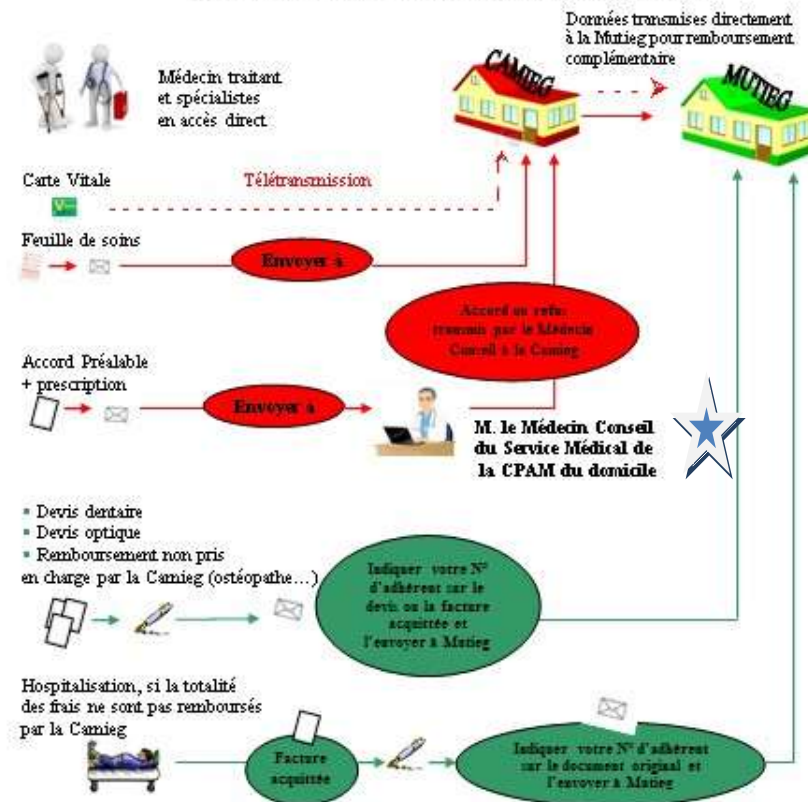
Données transmises directement à la Mutieg pour remboursement complémentaire

CAMIEG

MUTIEG

Médecin traitant et spécialistes en accès direct

Carte Vitale

Télétransmission

Feuille de soins

Envoyer à

Accord ou refus transmis par le Médecin Conseil à la Camieg

Accord Préalable + prescription

Envoyer à

M. le Médecin Conseil du Service Médical de la CPAM du domicile

▪ Devis dentaire
▪ Devis optique
▪ Remboursement non pris en charge par la Camieg (ostéopathe…)

Indiquer votre N° d'adhérent sur le devis ou la facture acquittée et l'envoyer à Mutieg

Hospitalisation, si la totalité des frais ne sont pas remboursés par la Camieg

Facture acquittée

Indiquer votre N° d'adhérent sur le document original et l'envoyer à Mutieg